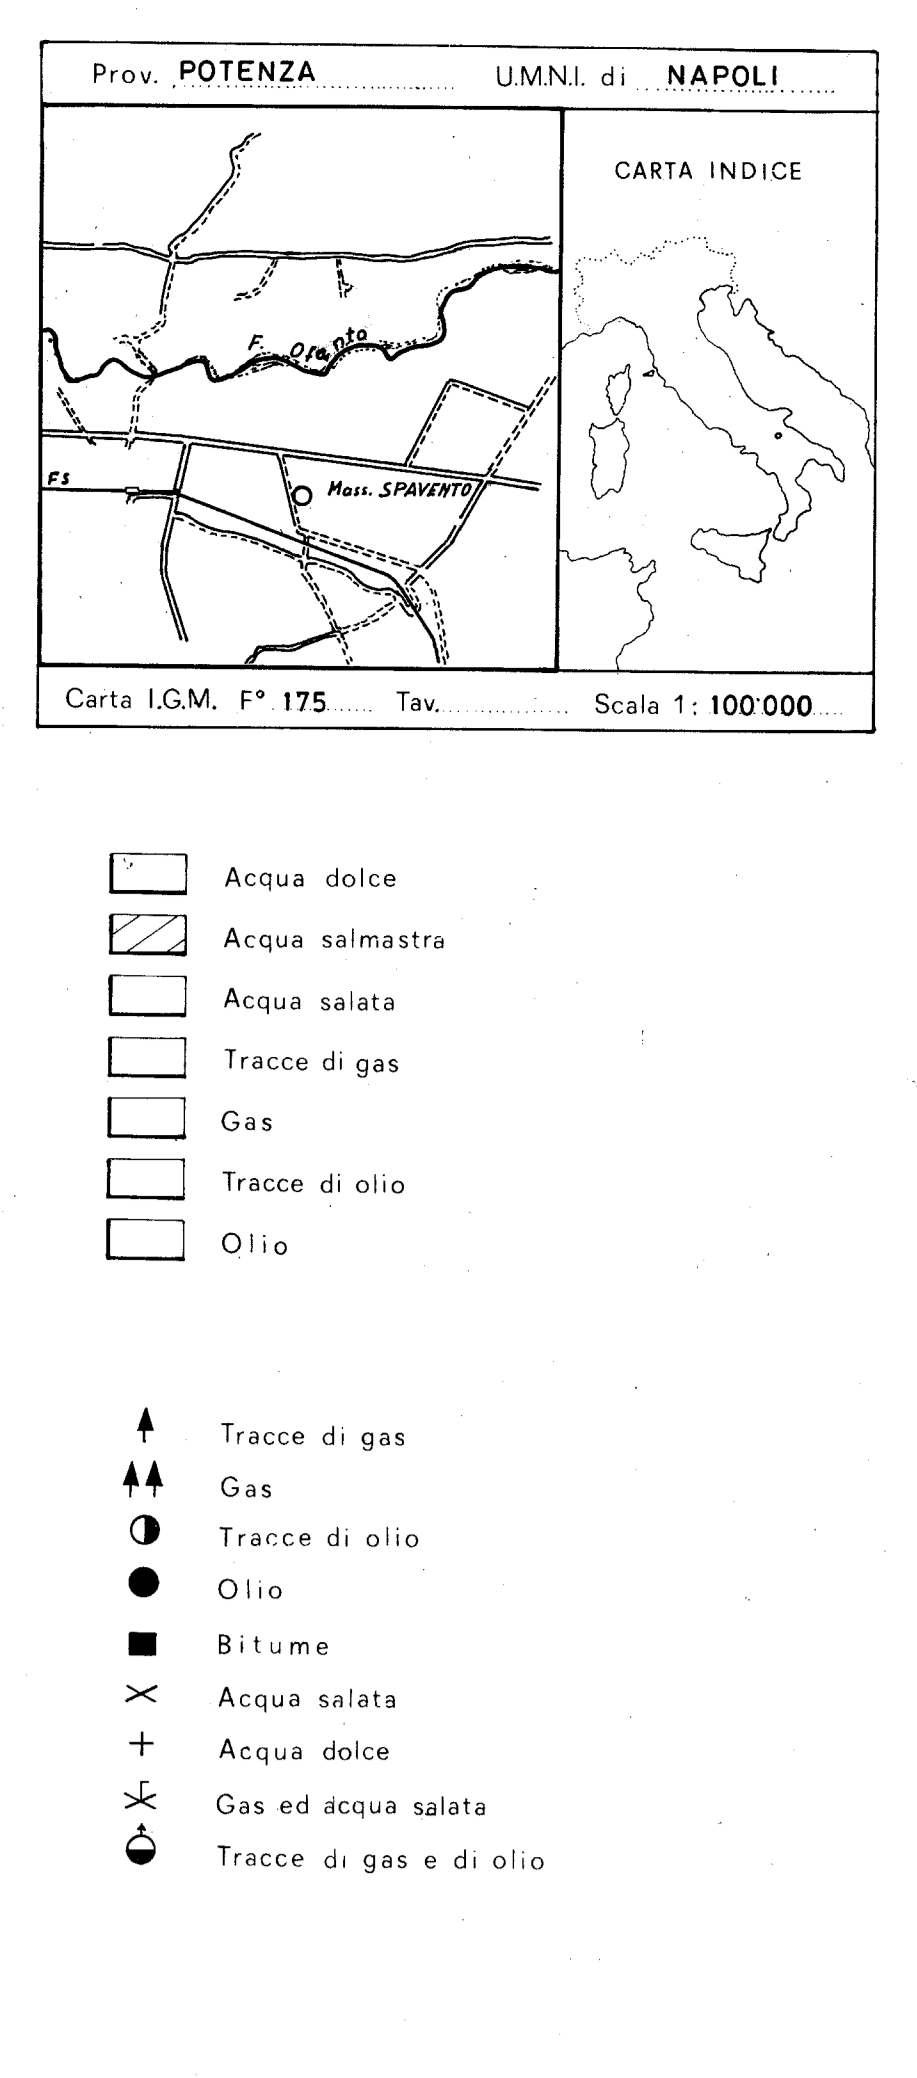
Prov. POTENZA U.M.N.I. di NAPOLI

F. Ofanto

FS

Mass. SPAVENTO

CARTA INDICE

Carta I.G.M. F° 175 Tav. Scala 1: 100'000

Acqua dolce
Acqua salmastra
Acqua salata
Tracce di gas
Gas
Tracce di olio
Olio

Tracce di gas
Gas
Tracce di olio
Olio
Bitume
Acqua salata
Acqua dolce
Gas ed acqua salata
Tracce di gas e di olio